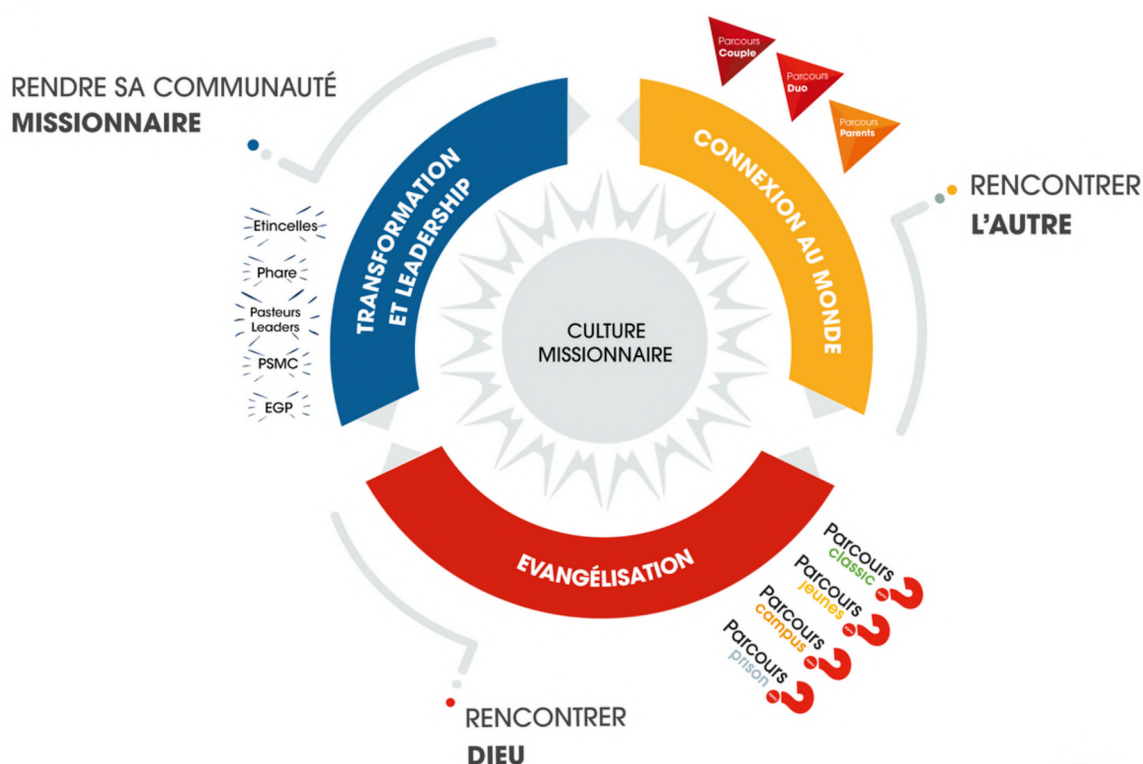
RENDRE SA COMMUNAUTÉ
MISSIONNAIRE

Etincelles
Phare
Pasteurs Leaders
PSMC
EGP

TRANSFORMATION ET LEADERSHIP

Parcours Couple
Parcours Duo
Parcours Parents

CONNEXION AU MONDE

RENCONTRER
L'AUTRE

CULTURE MISSIONNAIRE

EVANGÉLISATION

Parcours classic
Parcours jeunes
Parcours campus
Parcours prison

RENCONTRER
DIEU